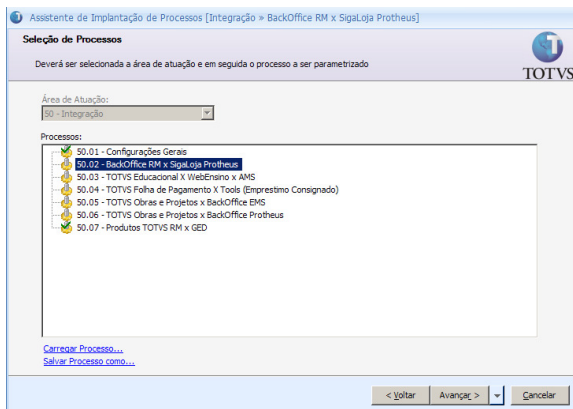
Assistente de Implantação de Processos [Integração » BackOffice RM x SigaLoja Protheus]

Seleção de Processos

Deverá ser selecionada a área de atuação e em seguida o processo a ser parametrizado

TOTVS

Área de Atuação:
50 - Integração

Processos:
50.01 - Configurações Gerais
50.02 - BackOffice RM x SigaLoja Protheus
50.03 - TOTVS Educacional X WebEnsino x AMS
50.04 - TOTVS Folha de Pagamento X Tools (Emprestimo Consignado)
50.05 - TOTVS Obras e Projetos x BackOffice EMS
50.06 - TOTVS Obras e Projetos x BackOffice Protheus
50.07 - Produtos TOTVS RM x GED

Carregar Processo...
Salvar Processo como...

< Voltar | Avançar > | Cancelar